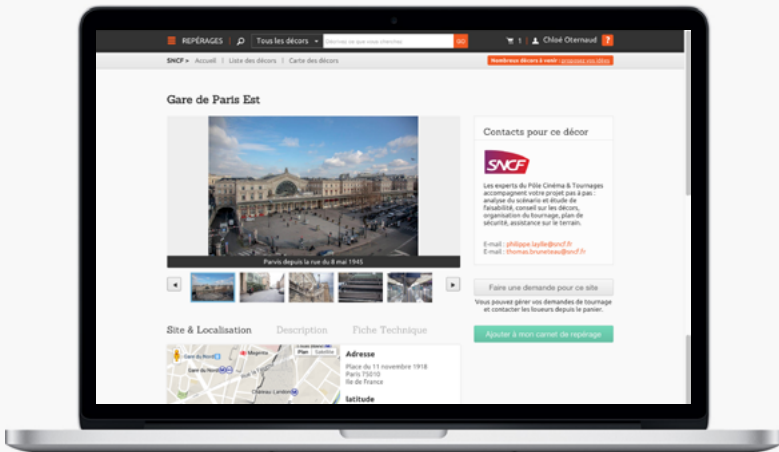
REPÉRAGES | Tous les décors | Décrivez ce que vous cherchez | GO | 1 | Chloé Oternaud | ?

SNCF > Accueil | Liste des décors | Carte des décors

Nombreux décors à venir : proposez vos idées

Gare de Paris Est

Parvis depuis la rue du 8 mai 1945

Site & Localisation Description Fiche Technique

Plan Satellite

Gare du Nord

Magenta

Château Landon

Adresse

Place du 11 novembre 1918
Paris 75010
Ile de France

latitude

Contacts pour ce décor

SNCF

Les experts du Pôle Cinéma & Tournages accompagnent votre projet pas à pas : analyse du scénario et étude de faisabilité, conseil sur les décors, organisation du tournage, plan de sécurité, assistance sur le terrain.

E-mail : philippe.taylle@sncf.fr
E-mail : thomas.bruneteau@sncf.fr

Faire une demande pour ce site

Vous pouvez gérer vos demandes de tournage et contacter les loueurs depuis le panier.

Ajouter à mon carnet de repérage